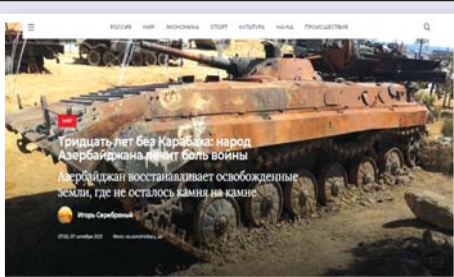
≡ РОССИЯ МИР ЭКОНОМИКА СПОРТ КУЛЬТУРА НАУКА ПРОИСШЕСТВИЯ

МИР

Тридцать лет без Карабаха: народ Азербайджана лечит боль войны

Азербайджан восстанавливает освобожденные земли, где не осталось камня на камне

Игорь Серебряный

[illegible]